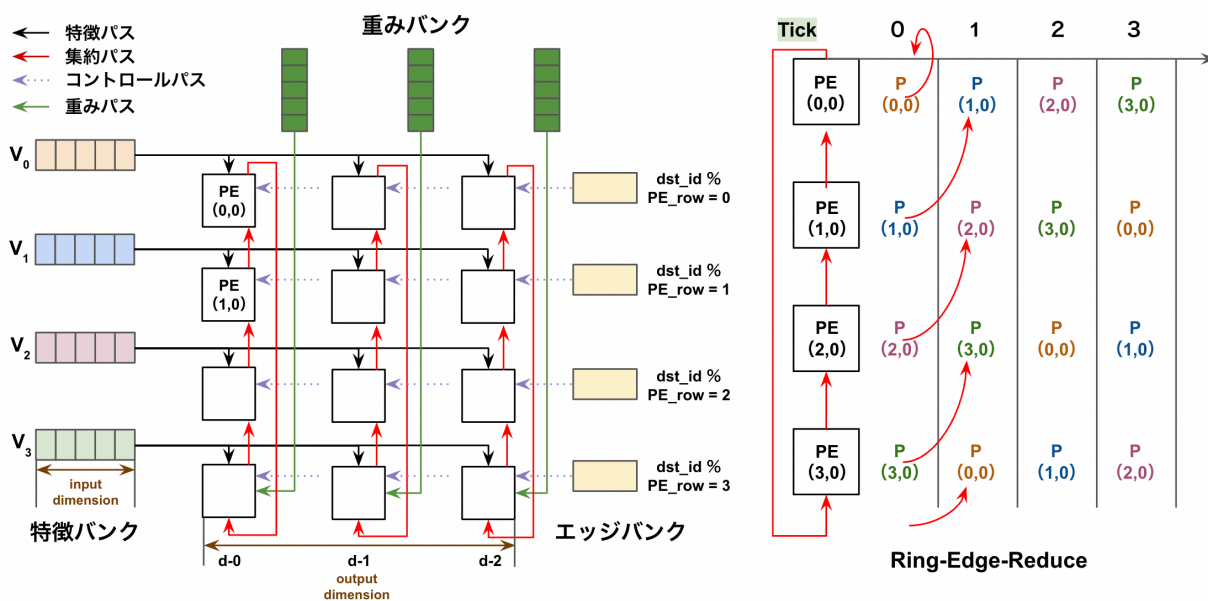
特徴パス
集約パス
コントロールパス
重みパス

重みバンク

$V_0$
$V_1$
$V_2$
$V_3$

PE (0,0)
PE (1,0)

dst_id % PE_row = 0
dst_id % PE_row = 1
dst_id % PE_row = 2
dst_id % PE_row = 3

input dimension

特徴バンク

エッジバンク

d-0
d-1
d-2
output dimension

Tick

| Tick | 0 | 1 | 2 | 3 |
|---|---|---|---|---|
| PE (0,0) | P (0,0) | P (1,0) | P (2,0) | P (3,0) |
| PE (1,0) | P (1,0) | P (2,0) | P (3,0) | P (0,0) |
| PE (2,0) | P (2,0) | P (3,0) | P (0,0) | P (1,0) |
| PE (3,0) | P (3,0) | P (0,0) | P (1,0) | P (2,0) |

Ring-Edge-Reduce